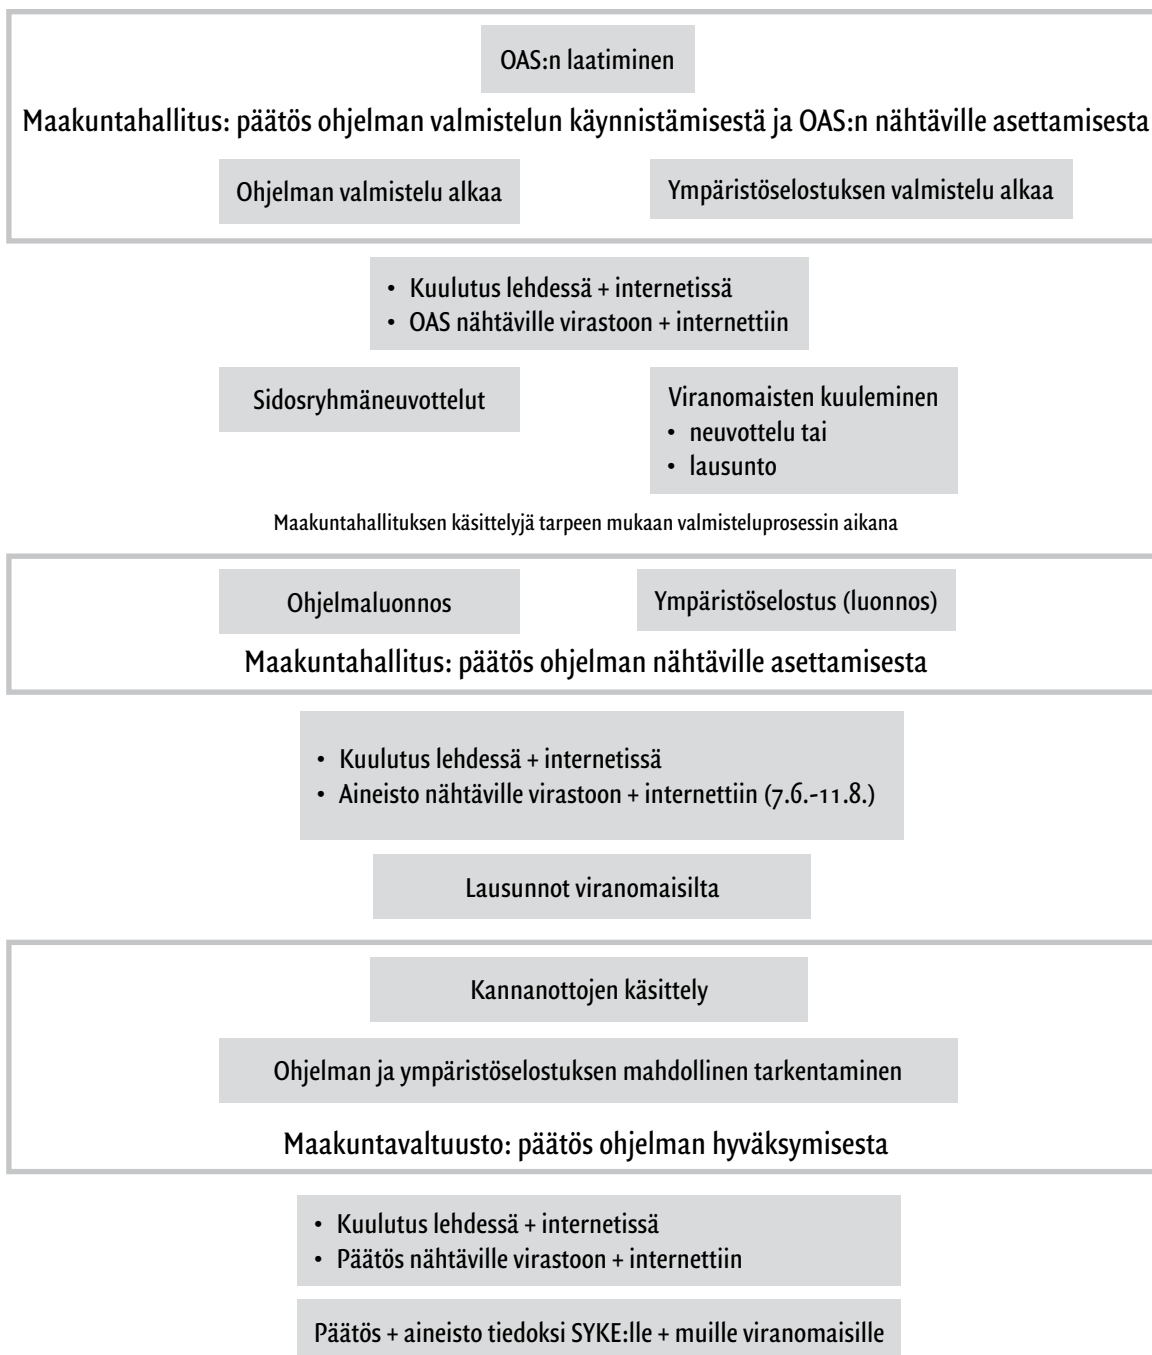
OAS:n laatiminen

Maakuntahallitus: päätös ohjelman valmistelun käynnistämisestä ja OAS:n nähtäville asettamisesta

Ohjelman valmistelu alkaa

Ympäristöselostuksen valmistelu alkaa

• Kuulutus lehdessä + internetissä
• OAS nähtäville virastoon + internettiin

Sidosryhmäneuvottelut

Viranomaisten kuuleminen
• neuvottelu tai
• lausunto

Maakuntahallituksen käsittelyjä tarpeen mukaan valmisteluprosessin aikana

Ohjelmaluonnos

Ympäristöselostus (luonnos)

Maakuntahallitus: päätös ohjelman nähtäville asettamisesta

• Kuulutus lehdessä + internetissä
• Aineisto nähtäville virastoon + internettiin (7.6.-11.8.)

Lausunnot viranomaisilta

Kannanottojen käsittely

Ohjelman ja ympäristöselostuksen mahdollinen tarkentaminen

Maakuntavaltuusto: päätös ohjelman hyväksymisesta

• Kuulutus lehdessä + internetissä
• Päätös nähtäville virastoon + internettiin

Päätös + aineisto tiedoksi SYKE:lle + muille viranomaisille